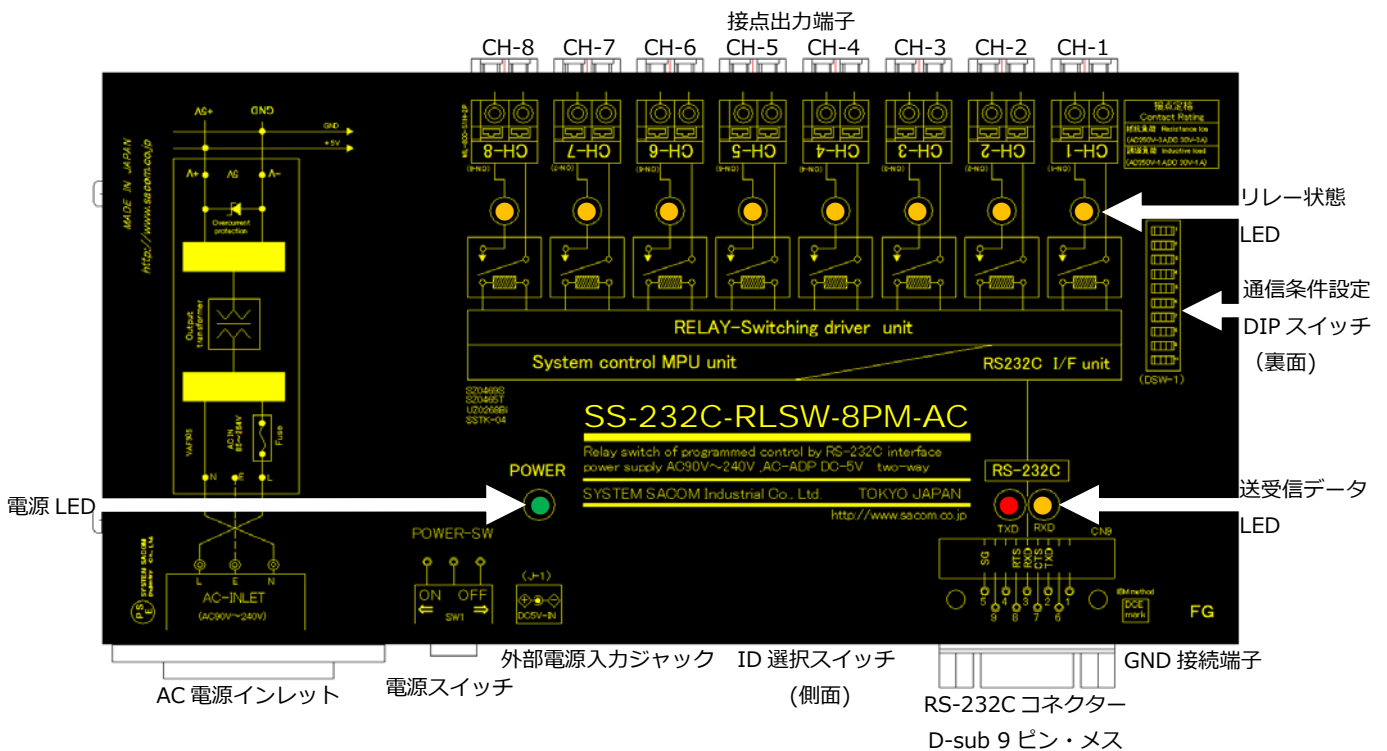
接点出力端子

CH-8 CH-7 CH-6 CH-5 CH-4 CH-3 CH-2 CH-1

MADE IN JAPAN
http://www.sacom.co.jp

+5V GND
GND
+5V

V+ 5V V-

Overcurrent protection

Output transformer

VAF50S

AC IN 85~264V

Fuse

N E L

CH-8 CH-7 CH-6 CH-5 CH-4 CH-3 CH-2 CH-1

接点定格
Contact Rating
抵抗負荷 Resistance load
(AC250V-3A DC 30V-3A)
誘導負荷 Inductive load
(AC250V-1A DC 30V-1A)

リレー状態
LED

通信条件設定
DIP スイッチ
（裏面）

(DSW-1)

RELAY-Switching driver unit

System control MPU unit

RS232C I/F unit

S20469S
S20465T
U20268BI
SSTK-04

SS-232C-RLSW-8PM-AC

Relay switch of programmed control by RS-232C interface
power supply AC90V~240V ,AC-ADP DC-5V two-way

SYSTEM SACOM Industrial Co., Ltd. TOKYO JAPAN

http://www.sacom.co.jp

POWER

電源 LED

RS-232C

TXD RXD

送受信データ
LED

CN9

SG RTS RXD CTS TXD

5 4 3 2 1
9 8 7 6

IBM method
DCE mark

FG

POWER-SW

ON OFF
⇐ ⇒
SW1

(J-1)
DC5V-IN

SYSTEM SACOM

L E N
AC-INLET
(AC90V~240V)

外部電源入力ジャック

ID 選択スイッチ
（側面）

GND 接続端子

AC 電源インレット

電源スイッチ

RS-232C コネクター
D-sub 9 ピン・メス